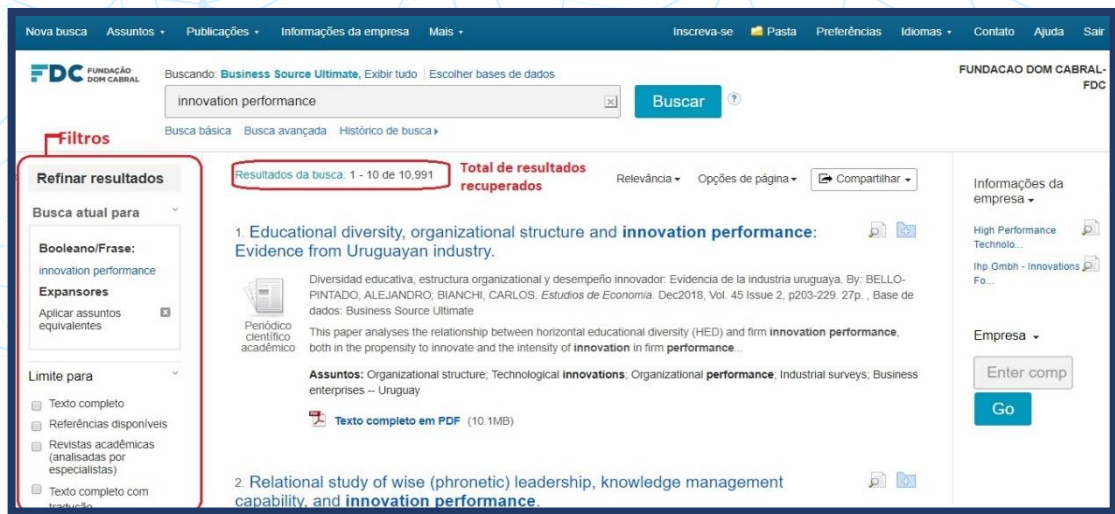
Nova busca Assuntos • Publicações • Informações da empresa Mais • Inscreva-se Pasta Preferências Idiomas • Contato Ajuda Sair

FDC FUNDAÇÃO DOM CABRAL

Buscando: Business Source Ultimate, Exibir tudo | Escolher bases de dados

innovation performance

Buscar

FUNDACAO DOM CABRAL-FDC

Filtros

Busca básica Busca avançada Histórico de busca ▸

Refinar resultados

Busca atual para

Booleano/Frase:
innovation performance
Expansores
Aplicar assuntos equivalentes

Limite para

Texto completo
Referências disponíveis
Revistas acadêmicas (analisadas por especialistas)
Texto completo com tradução

Resultados da busca: 1 - 10 de 10,991

Total de resultados recuperados

Relevância ▾ Opções de página ▾ Compartilhar ▾

1. Educational diversity, organizational structure and **innovation performance**: Evidence from Uruguayan industry.

Diversidad educativa, estructura organizacional y desempeño innovador: Evidencia de la industria uruguaya. By: BELLO-PINTADO, ALEJANDRO; BIANCHI, CARLOS. *Estudios de Economia*. Dec2018, Vol. 45 Issue 2, p203-229. 27p. , Base de dados: Business Source Ultimate

Periódico científico acadêmico

This paper analyses the relationship between horizontal educational diversity (HED) and firm **innovation performance**, both in the propensity to innovate and the intensity of **innovation** in firm **performance**...

**Assuntos:** Organizational structure; Technological **innovations**; Organizational **performance**; Industrial surveys; Business enterprises -- Uruguay

Texto completo em PDF (10.1MB)

2. Relational study of wise (phronetic) leadership, knowledge management capability, and **innovation performance**.

Informações da empresa ▾

High Performance Technolo...

Ihp Gmbh - Innovations Fo...

Empresa ▾

Enter comp

Go